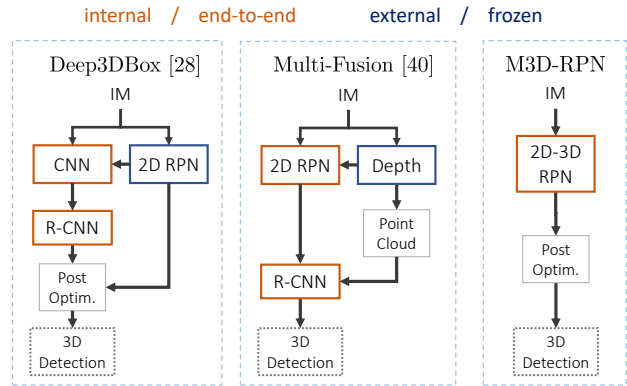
internal / end-to-end external / frozen

Deep3DBox [28]

IM

CNN

2D RPN

R-CNN

Post Optim.

3D Detection

Multi-Fusion [40]

IM

2D RPN

Depth

Point Cloud

R-CNN

3D Detection

M3D-RPN

IM

2D-3D RPN

Post Optim.

3D Detection